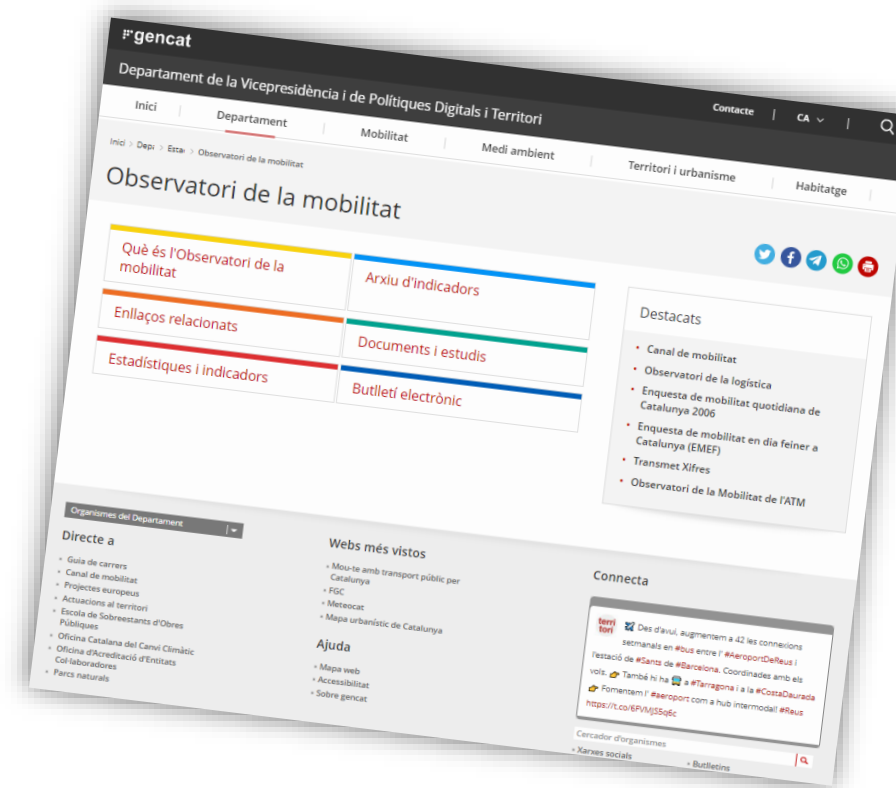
gencat

Departament de la Vicepresidència i de Polítiques Digitals i Territori

Contacte | CA

Inici | Departament | Mobilitat | Medi ambient | Territori i urbanisme | Habitatge

Inici > Dep > Esta > Observatori de la mobilitat

Observatori de la mobilitat

Què és l'Observatori de la mobilitat

Arxiu d'indicadors

Enllaços relacionats

Documents i estudis

Estadístiques i indicadors

Butlletí electrònic

Destacats

Canal de mobilitat

Observatori de la logística

Enquesta de mobilitat quotidiana de Catalunya 2006

Enquesta de mobilitat en dia feiner a Catalunya (EMEF)

Transmet Xifres

Observatori de la Mobilitat de l'ATM

Organismes del Departament

Directe a

Guia de carrers

Canal de mobilitat

Projectes europeus

Actuacions al territori

Escola de Sobreestants d'Obres Públiques

Oficina Catalana del Canvi Climàtic

Oficina d'Acreditació d'Entitats Col·laboradores

Parcs naturals

Webs més vistos

Mou-te amb transport públic per Catalunya

FGC

Meteocat

Mapa urbanístic de Catalunya

Ajuda

Mapa web

Accessibilitat

Sobre gencat

Connecta

territori

Des d'avui, augmentem a 42 les connexions setmanals en #bus entre l' #AeroportDeReus i l'estació de #Sants de #Barcelona. Coordinades amb els vols. També hi ha a #Tarragona i a la #CostaDaurada Fomentem l' #aeroport com a hub intermodal! #Reus https://t.co/6FVMJ55q6c

Cercador d'organismes

Xarxes socials

Butlletins